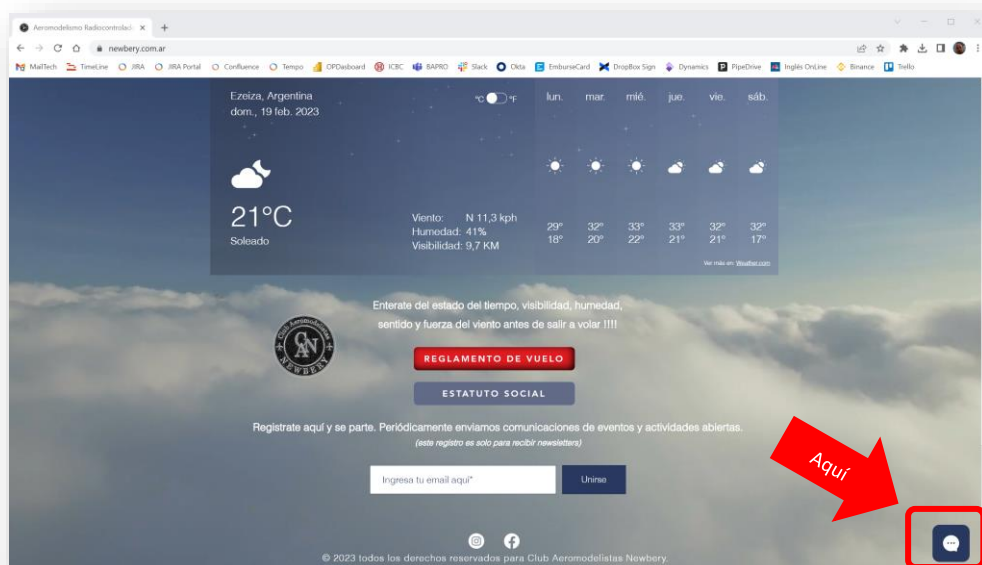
Aeromodelismo Radiocontrolad ×

newbery.com.ar

MailTech TimeLine JIRA JIRA Portal Confluence Tempo OPDasboard ICBC BAPRO Slack Okta EmburseCard DropBox Sign Dynamics PipeDrive Inglés OnLine Binance Trello

Ezeiza, Argentina
dom., 19 feb. 2023

°C °F

lun. mar. mié. jue. vie. sáb.

21°C
Soleado

Viento: N 11,3 kph
Humedad: 41%
Visibilidad: 9,7 KM

| 29° | 32° | 33° | 33° | 32° | 32° |
|---|---|---|---|---|---|
| 18° | 20° | 22° | 21° | 21° | 17° |

Ver más en Weather.com

Enterate del estado del tiempo, visibilidad, humedad, sentido y fuerza del viento antes de salir a volar !!!!

Club Aeromodelistas CAN NEWBERY

REGLAMENTO DE VUELO

ESTATUTO SOCIAL

Registrate aquí y se parte. Periódicamente enviamos comunicaciones de eventos y actividades abiertas.
(este registro es solo para recibir newsletters)

Ingresa tu email aquí*

Unirse

Aquí

© 2023 todos los derechos reservados para Club Aeromodelistas Newbery.